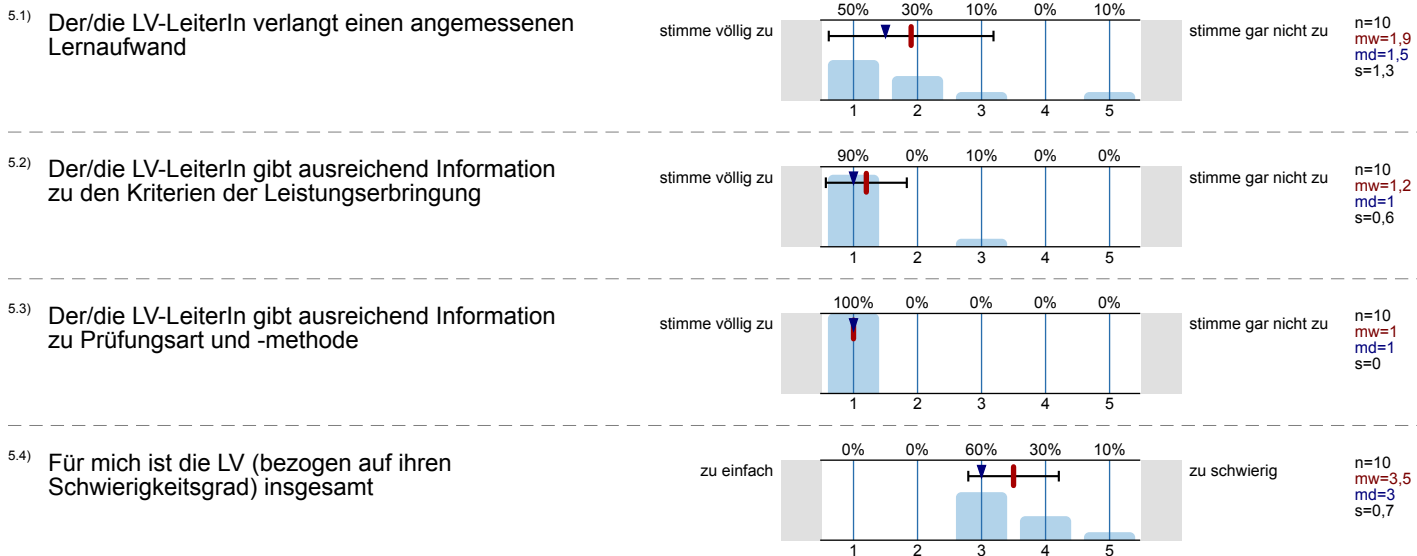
5.1) Der/die LV-LeiterIn verlangt einen angemessenen Lernaufwand

stimme völlig zu

| 50% | 30% | 10% | 0% | 10% |
|---|---|---|---|---|
| 1 | 2 | 3 | 4 | 5 |

stimme gar nicht zu

n=10
mw=1,9
md=1,5
s=1,3

5.2) Der/die LV-LeiterIn gibt ausreichend Information zu den Kriterien der Leistungserbringung

stimme völlig zu

| 90% | 0% | 10% | 0% | 0% |
|---|---|---|---|---|
| 1 | 2 | 3 | 4 | 5 |

stimme gar nicht zu

n=10
mw=1,2
md=1
s=0,6

5.3) Der/die LV-LeiterIn gibt ausreichend Information zu Prüfungsart und -methode

stimme völlig zu

| 100% | 0% | 0% | 0% | 0% |
|---|---|---|---|---|
| 1 | 2 | 3 | 4 | 5 |

stimme gar nicht zu

n=10
mw=1
md=1
s=0

5.4) Für mich ist die LV (bezogen auf ihren Schwierigkeitsgrad) insgesamt

zu einfach

| 0% | 0% | 60% | 30% | 10% |
|---|---|---|---|---|
| 1 | 2 | 3 | 4 | 5 |

zu schwierig

n=10
mw=3,5
md=3
s=0,7